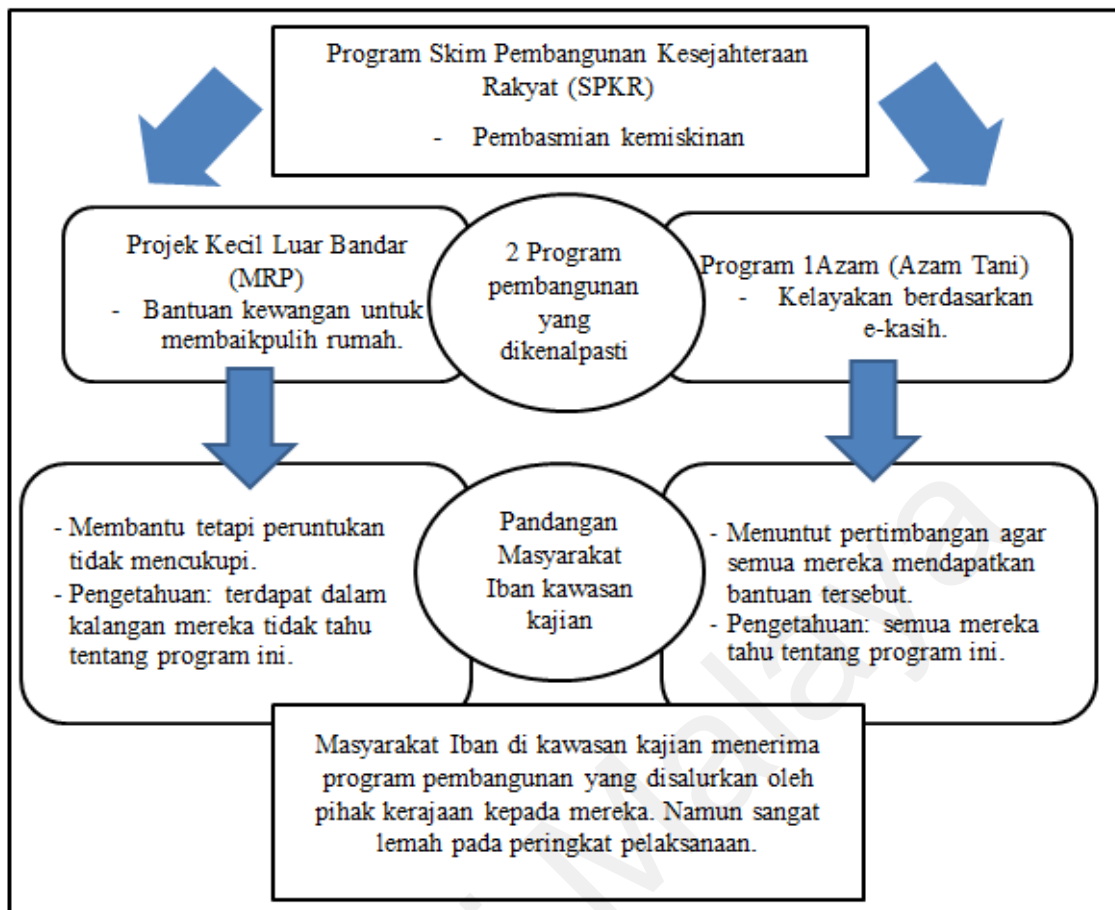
Program Skim Pembangunan Kesejahteraan Rakyat (SPKR)
- Pembasmian kemiskinan

Projek Kecil Luar Bandar (MRP)
- Bantuan kewangan untuk membaikpulih rumah.

2 Program pembangunan yang dikenalpasti

Program 1Azam (Azam Tani)
- Kelayakan berdasarkan e-kasih.

- Membantu tetapi peruntukan tidak mencukupi.
- Pengetahuan: terdapat dalam kalangan mereka tidak tahu tentang program ini.

Pandangan Masyarakat Iban kawasan kajian

- Menuntut pertimbangan agar semua mereka mendapatkan bantuan tersebut.
- Pengetahuan: semua mereka tahu tentang program ini.

Masyarakat Iban di kawasan kajian menerima program pembangunan yang disalurkan oleh pihak kerajaan kepada mereka. Namun sangat lemah pada peringkat pelaksanaan.

Malaya